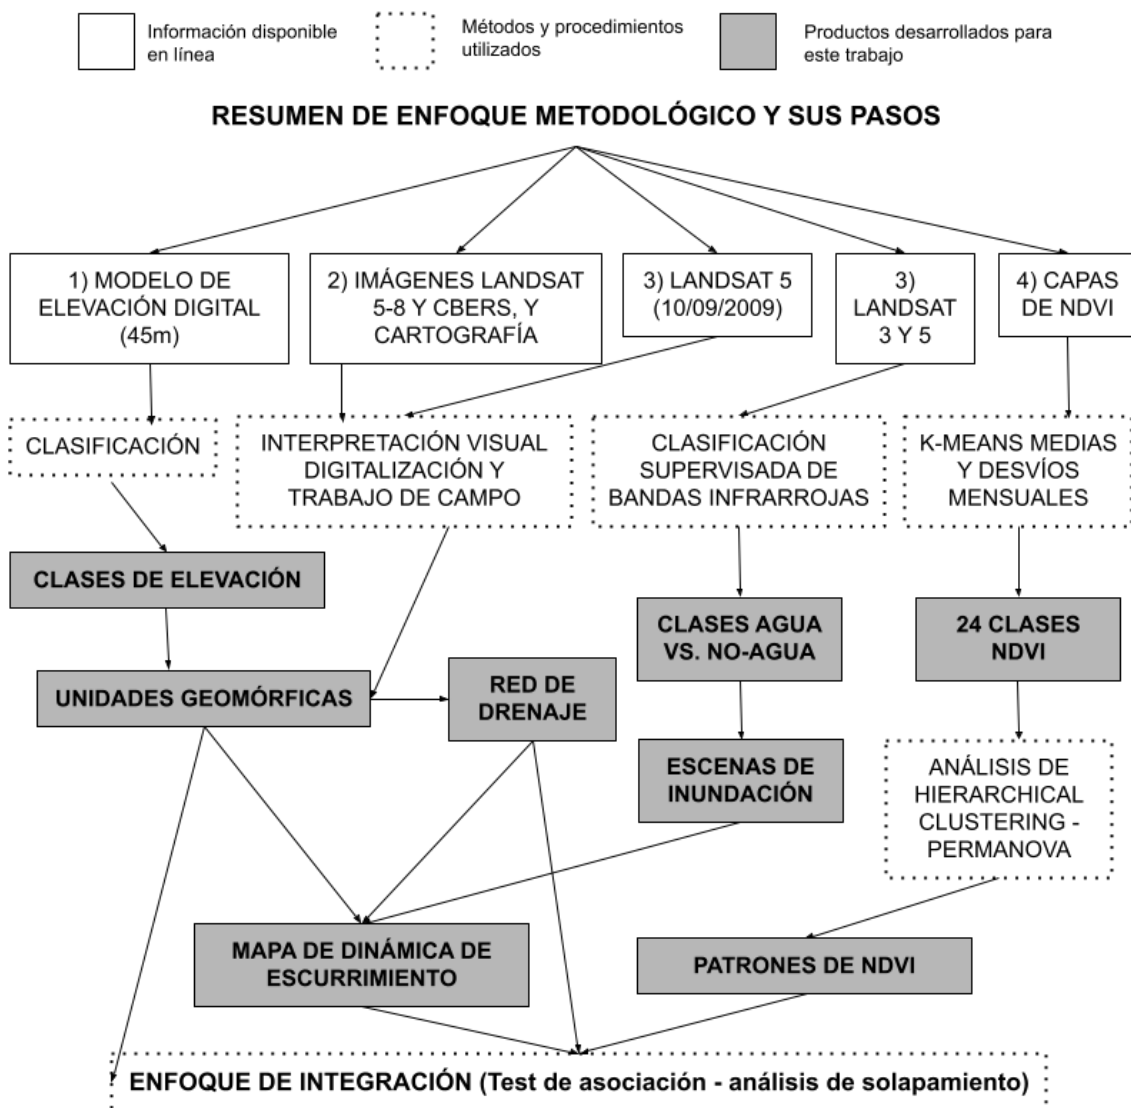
Información disponible en línea

Métodos y procedimientos utilizados

Productos desarrollados para este trabajo

RESUMEN DE ENFOQUE METODOLÓGICO Y SUS PASOS

1) MODELO DE ELEVACIÓN DIGITAL (45m)

2) IMÁGENES LANDSAT 5-8 Y CBERS, Y CARTOGRAFÍA

3) LANDSAT 5 (10/09/2009)

3) LANDSAT 3 Y 5

4) CAPAS DE NDVI

CLASIFICACIÓN

INTERPRETACIÓN VISUAL DIGITALIZACIÓN Y TRABAJO DE CAMPO

CLASIFICACIÓN SUPERVISADA DE BANDAS INFRARROJAS

K-MEANS MEDIAS Y DESVÍOS MENSUALES

CLASES DE ELEVACIÓN

CLASES AGUA VS. NO-AGUA

24 CLASES NDVI

UNIDADES GEOMÓRFICAS

RED DE DRENAJE

ESCENAS DE INUNDACIÓN

ANÁLISIS DE HIERARCHICAL CLUSTERING - PERMANOVA

MAPA DE DINÁMICA DE ESCURRIMIENTO

PATRONES DE NDVI

ENFOQUE DE INTEGRACIÓN (Test de asociación - análisis de solapamiento)